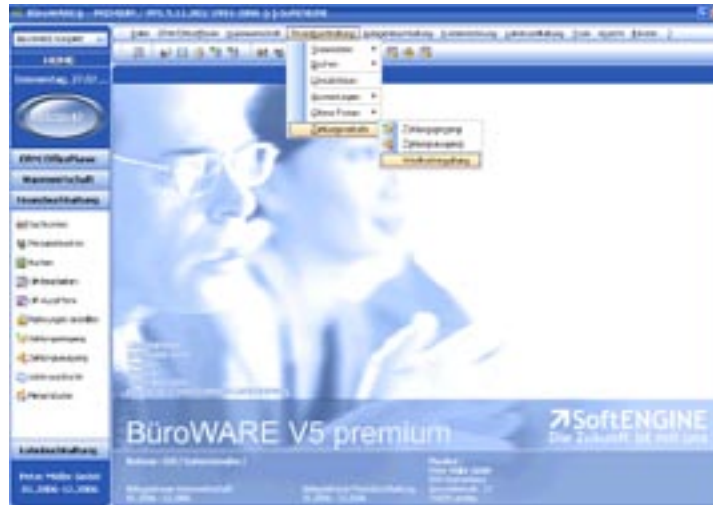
BüroWARE - PREMIUM - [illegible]

HOME

Donnerstag, 27.07. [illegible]

Finanzbuchhaltung

Zahlungsverkehr

Zahlungseingang

Zahlungsausgang

Verrechnungskonto

BüroWARE V5 premium

SoftENGINE

Die Zukunft ist mit uns

Lohnbuchhaltung